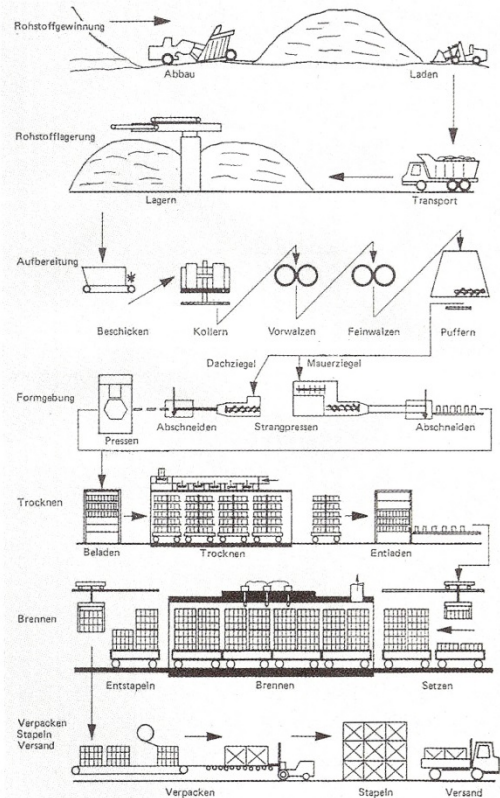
Rohstoffgewinnung

Abbau

Laden

Rohstofflagerung

Lagern

Transport

Aufbereitung

Beschicken

Kollern

Vorwalzen

Feinwalzen

Puffern

Dachziegel

Mauerziegel

Formgebung

Pressen

Abschneiden

Strangpressen

Abschneiden

Trocknen

Beladen

Trocknen

Entladen

Brennen

Entstapeln

Brennen

Setzen

Verpacken
Stapeln
Versand

Verpacken

Stapeln

Versand